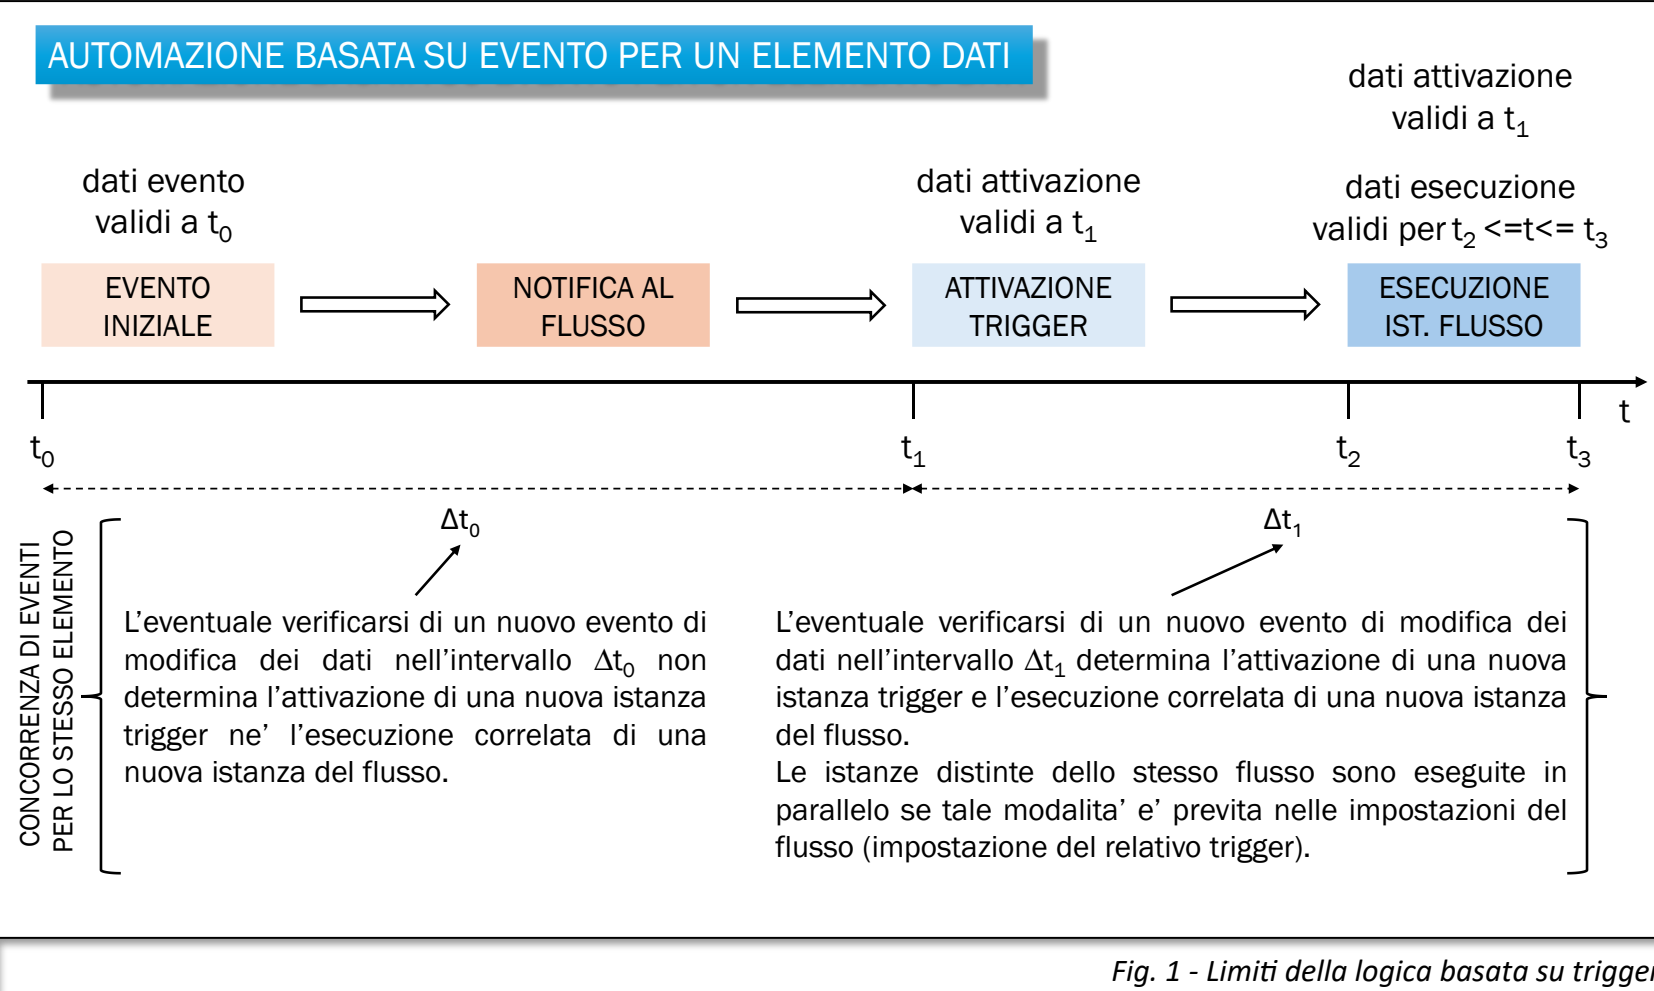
AUTOMAZIONE BASATA SU EVENTO PER UN ELEMENTO DATI

dati attivazione validi a $t_1$

dati evento validi a $t_0$

dati attivazione validi a $t_1$

dati esecuzione validi per $t_2$ <=t<= $t_3$

EVENTO INIZIALE

NOTIFICA AL FLUSSO

ATTIVAZIONE TRIGGER

ESECUZIONE IST. FLUSSO

t

$t_0$

$t_1$

$t_2$

$t_3$

$\Delta t_0$

$\Delta t_1$

CONCORRENZA DI EVENTI PER LO STESSO ELEMENTO

L'eventuale verificarsi di un nuovo evento di modifica dei dati nell'intervallo $\Delta t_0$ non determina l'attivazione di una nuova istanza trigger ne' l'esecuzione correlata di una nuova istanza del flusso.

L'eventuale verificarsi di un nuovo evento di modifica dei dati nell'intervallo $\Delta t_1$ determina l'attivazione di una nuova istanza trigger e l'esecuzione correlata di una nuova istanza del flusso.
Le istanze distinte dello stesso flusso sono eseguite in parallelo se tale modalita' e' previta nelle impostazioni del flusso (impostazione del relativo trigger).

Fig. 1 - Limiti della logica basata su trigger